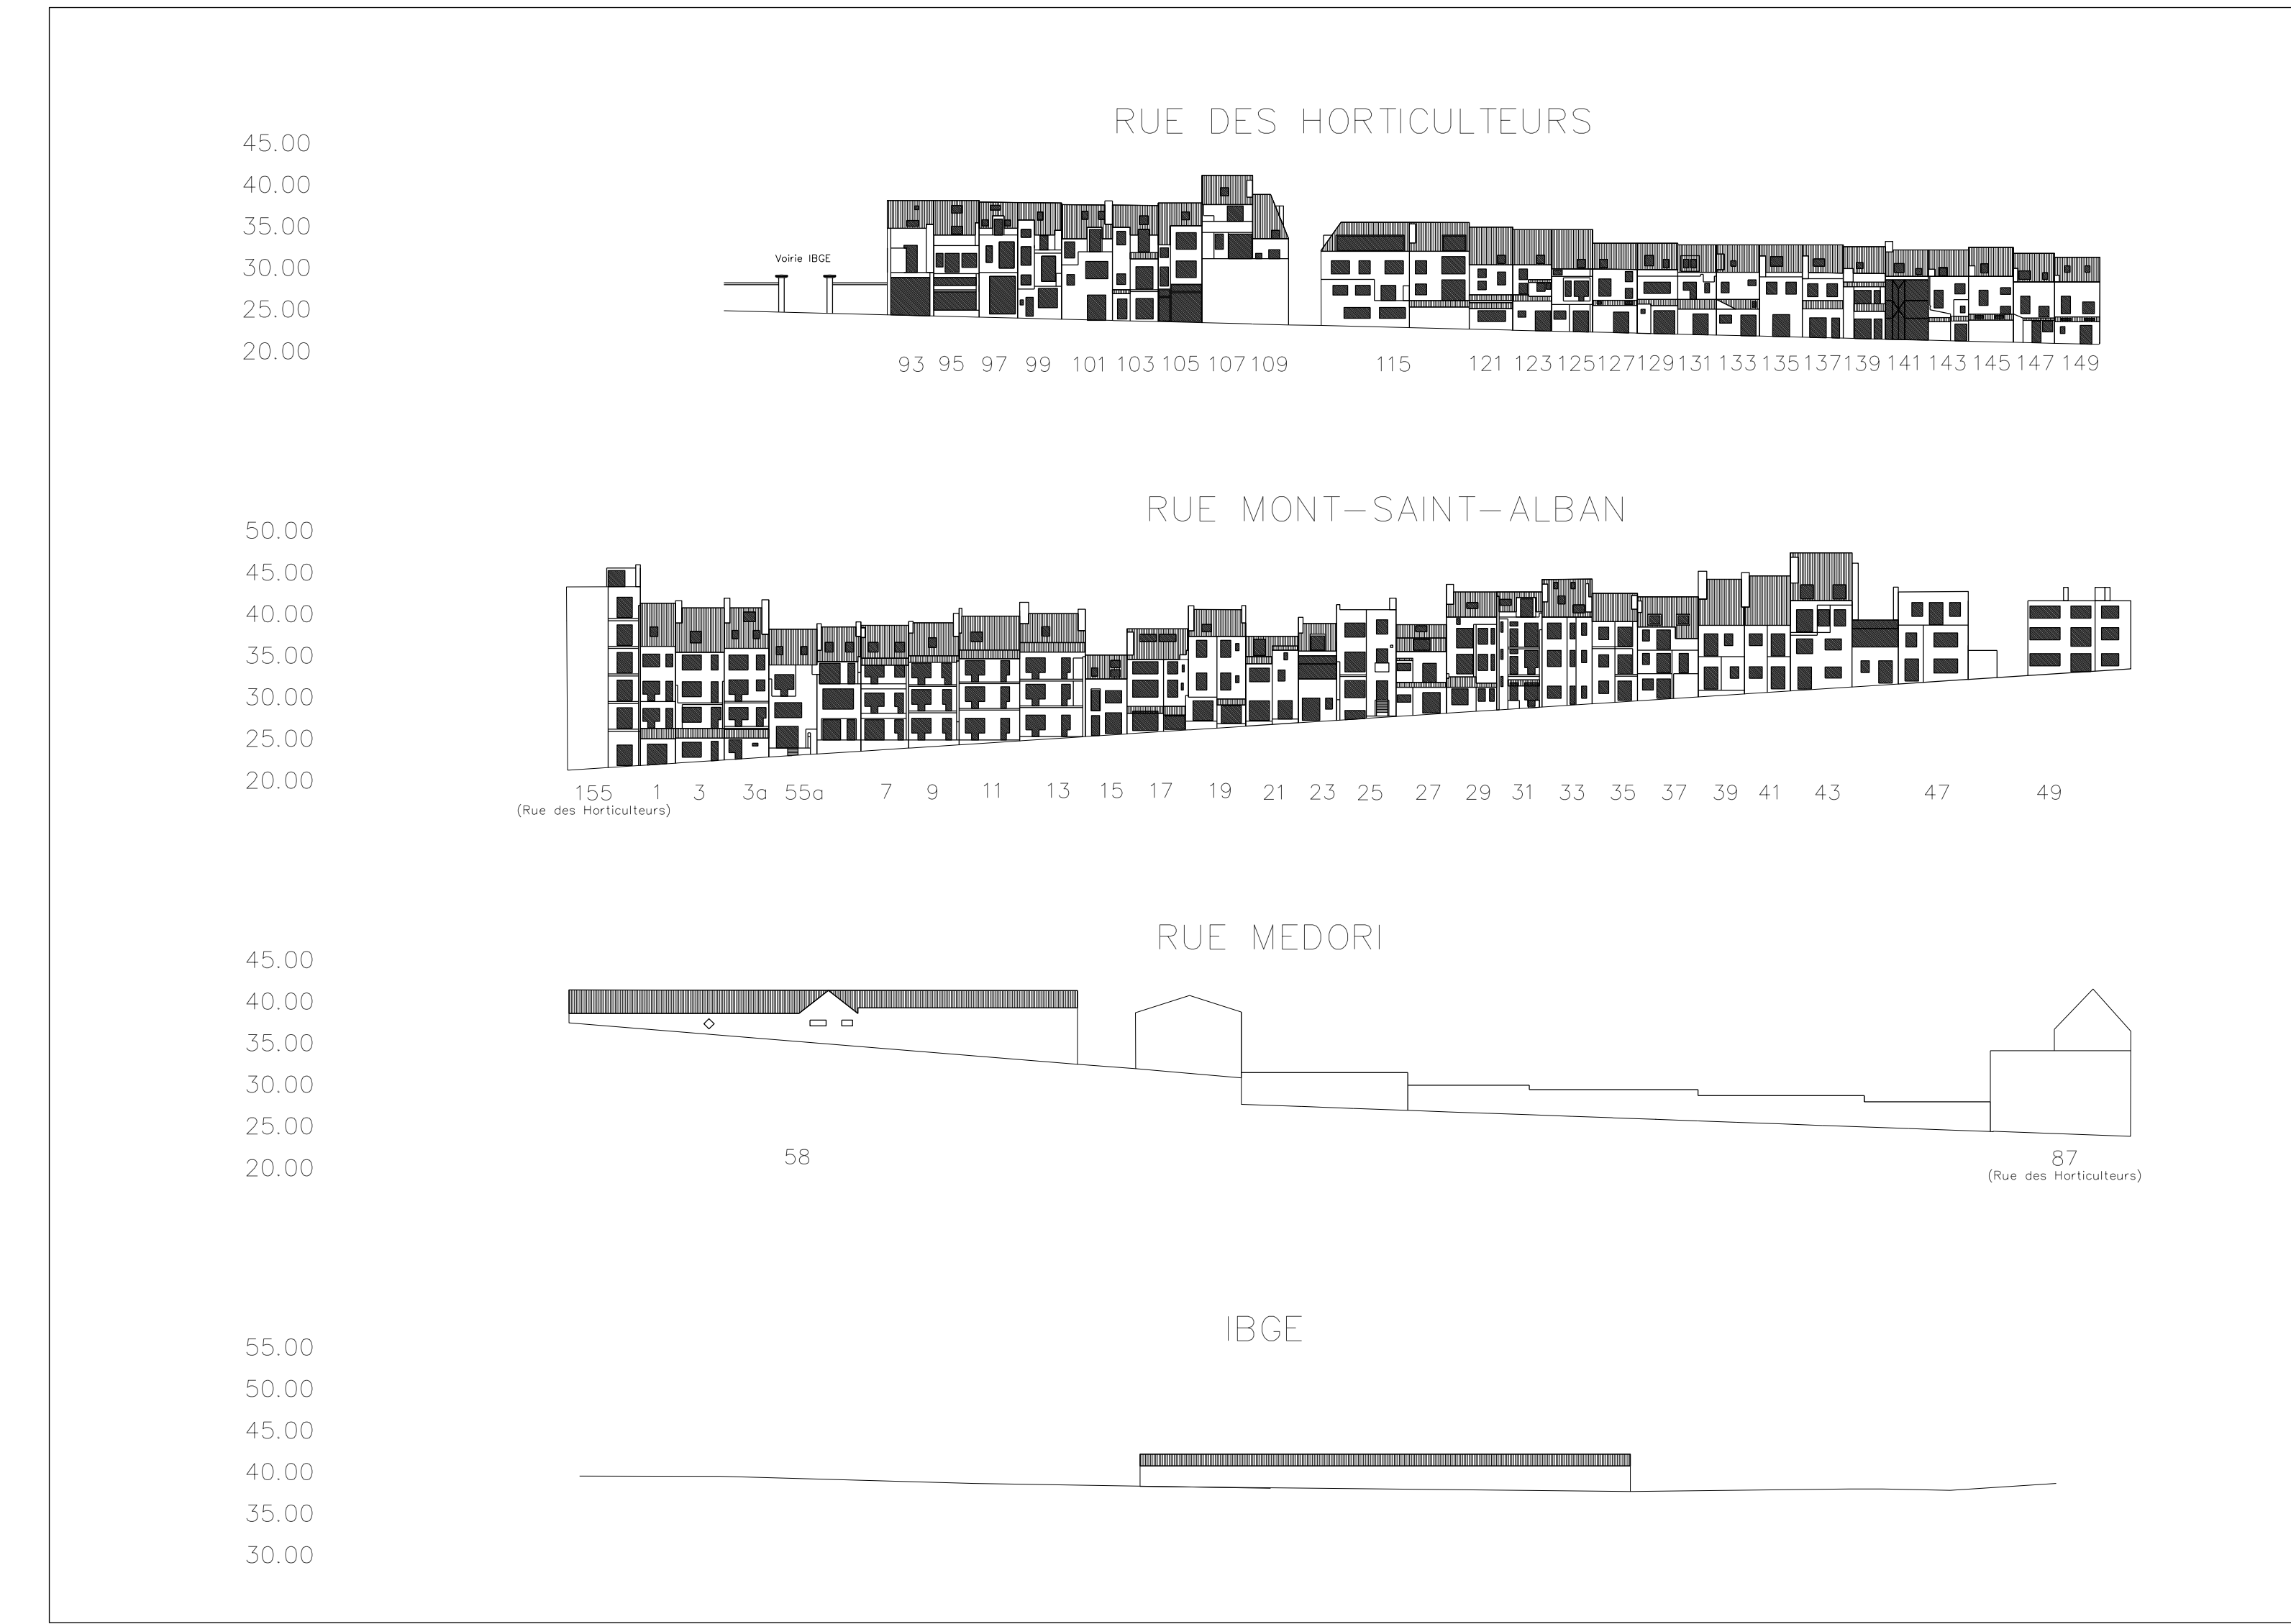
RUE DES HORTICULTEURS

45.00
40.00
35.00
30.00
25.00
20.00

Voirie IBGE

93 95 97 99 101 103 105 107 109 115 121 123 125 127 129 131 133 135 137 139 141 143 145 147 149

RUE MONT-SAINT-ALBAN

50.00
45.00
40.00
35.00
30.00
25.00
20.00

155 (Rue des Horticulteurs) 1 3 3a 55a 7 9 11 13 15 17 19 21 23 25 27 29 31 33 35 37 39 41 43 47 49

RUE MEDORI

45.00
40.00
35.00
30.00
25.00
20.00

58

87 (Rue des Horticulteurs)

IBGE

55.00
50.00
45.00
40.00
35.00
30.00